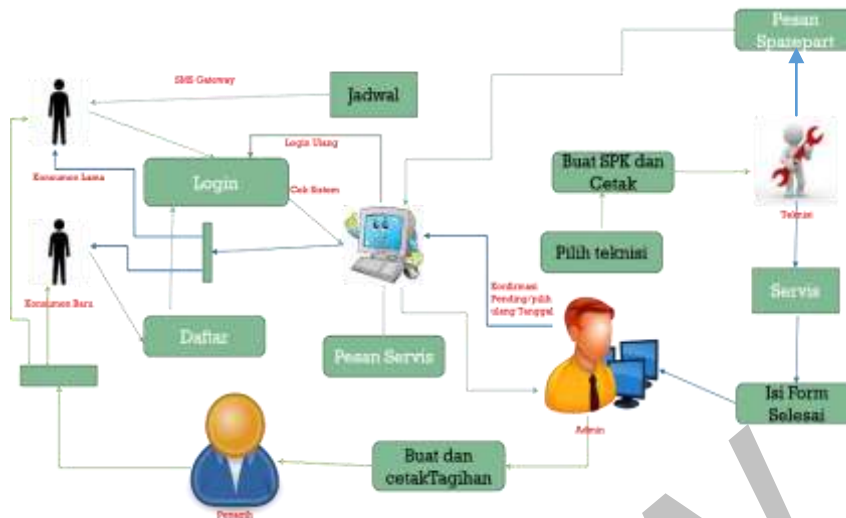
Pesan Sparepart

SMS Gateway

Jadwal

Login Ulang

Login

Cek Sistem

Konsumen Lama

Buat SPK dan Cetak

Teknisi

Pilih teknisi

Konsumen Baru

Konfirmasi Pending/pilih ulang Tanggal

Servis

Daftar

Pesan Servis

Isi Form Selesai

Admin

Buat dan cetakTagihan

Pemilik